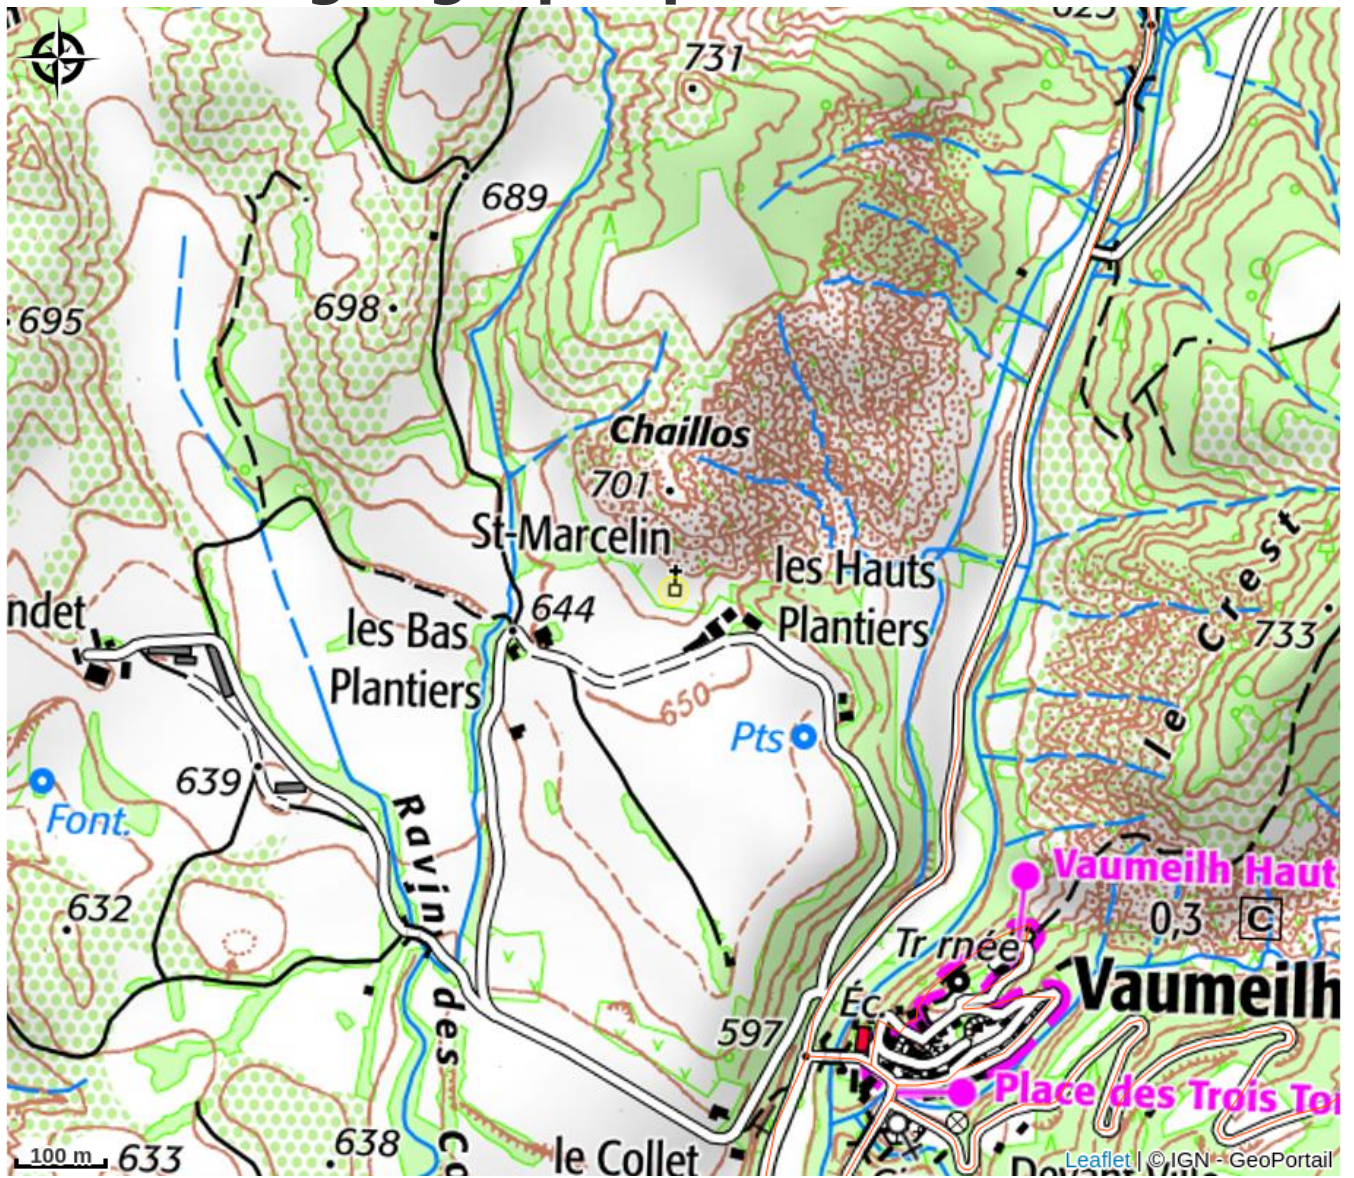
731
689
698
695
Chaillos
701
St-Marcelin
les Hauts Plantiers
ndet
les Bas Plantiers
644
650
Pts
le Crest
733
639
Font.
Ravin des Co
632
Vaumeilh Haut
0,3
C
Tr rnée
Vaumeilh
Éc.
597
Place des Trois To
100 m
633
638
le Collet
Devant Ville
Leaflet | © IGN - GeoPortail